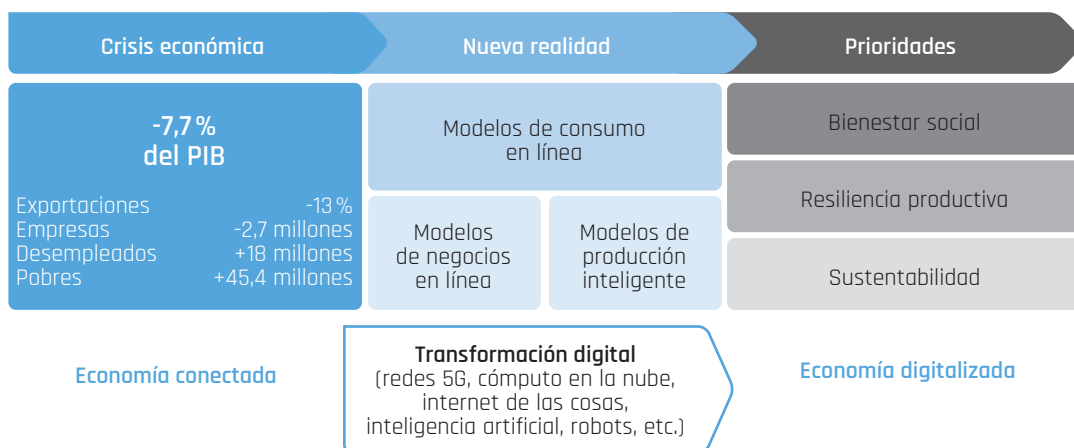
Crisis económica

Nueva realidad

Prioridades

-7,7 %
del PIB

| Exportaciones | -13 % |
|---|---|
| Empresas | -2,7 millones |
| Desempleados | +18 millones |
| Pobres | +45,4 millones |

Modelos de consumo en línea

Modelos de negocios en línea

Modelos de producción inteligente

Bienestar social

Resiliencia productiva

Sustentabilidad

Economía conectada

Transformación digital
(redes 5G, cómputo en la nube, internet de las cosas, inteligencia artificial, robots, etc.)

Economía digitalizada